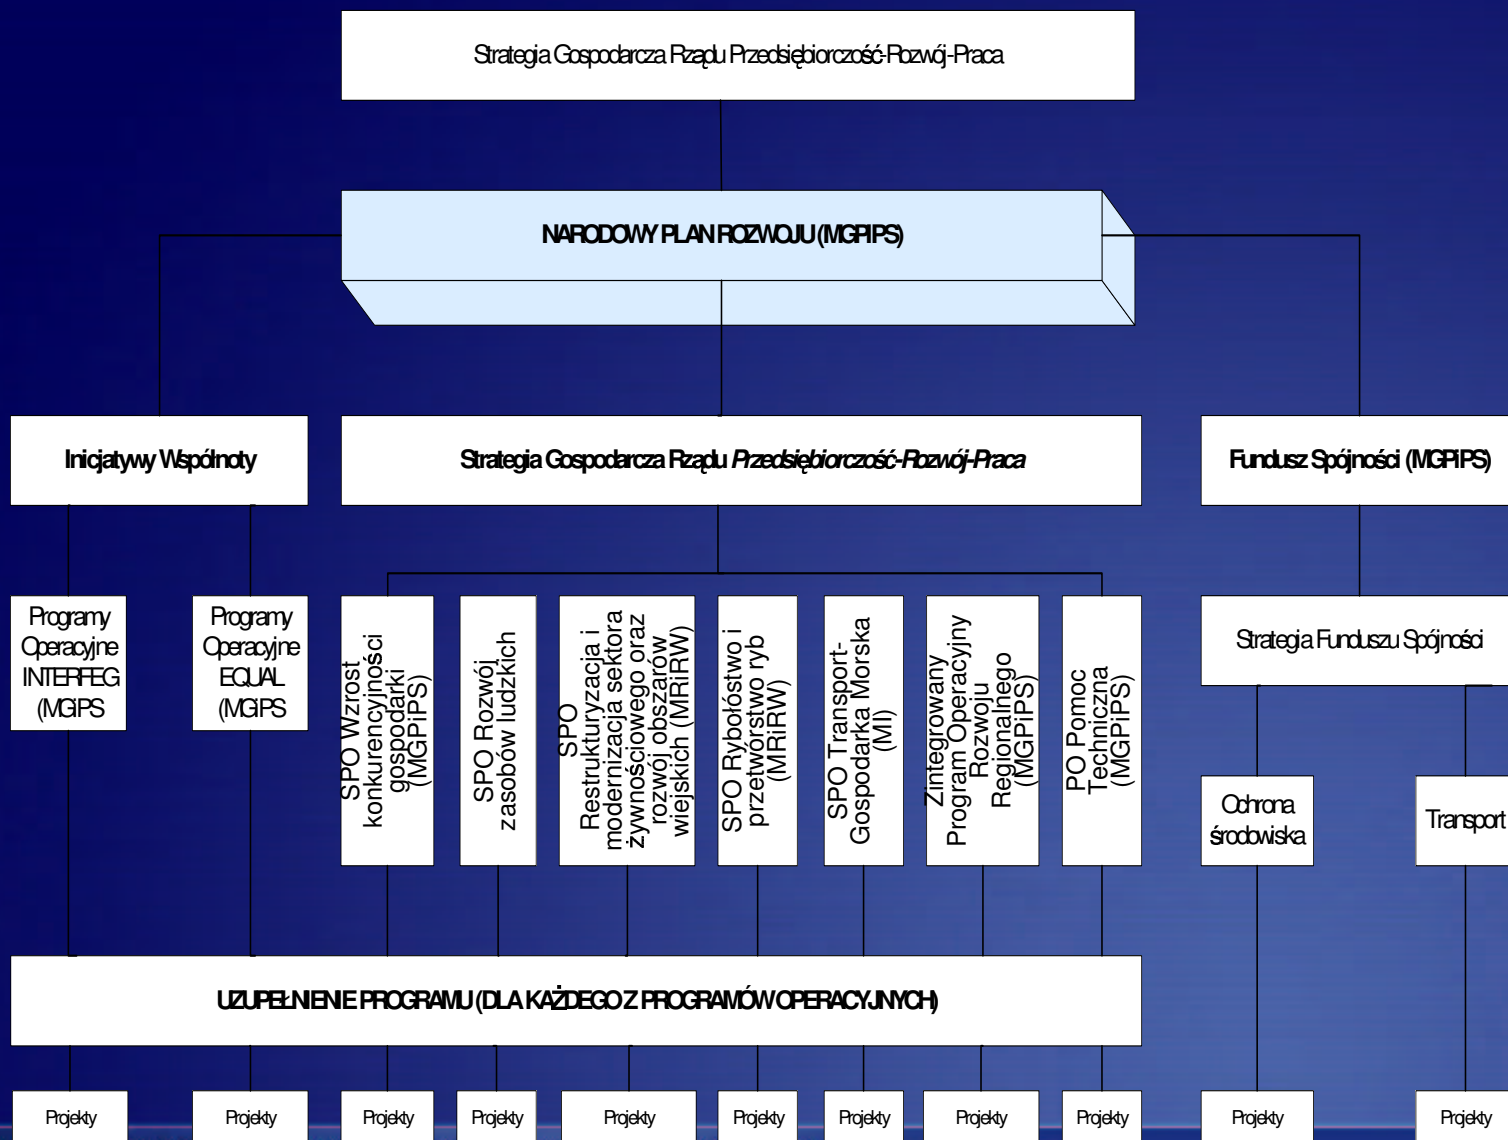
Strategia Gospodarcza Rządu Przedsiębiorczość-Rozwój-Praca

NARODOWY PLAN ROZWOJU (MGPIPS)

Inicjatywy Wspólnoty

Strategia Gospodarcza Rządu *Przedsiębiorczość-Rozwój-Praca*

Fundusz Spójności (MGPIPS)

Programy Operacyjne INTERREG (MGIPS

Programy Operacyjne EQUAL (MGIPS

SPO Wzrost konkurencyjności gospodarki (MGPiPS)

SPO Rozwój zasobów ludzkich

SPO Restrukturyzacja i modernizacja sektora żywnościowego oraz rozwój obszarów wiejskich (MRiRW)

SPO Rybołóstwo i przetwórstwo ryb (MRiRW)

SPO Transport-Gospodarka Morska (MI)

Zintegrowany Program Operacyjny Rozwoju Regionalnego (MGPiPS)

PO Pomoc Techniczna (MGPiPS)

Strategia Funduszu Spójności

Ochrona środowiska

Transport

UZUPEŁNIENIE PROGRAMU (DLA KAŻDEGO Z PROGRAMÓW OPERACYJNYCH)

Projekty

Projekty

Projekty

Projekty

Projekty

Projekty

Projekty

Projekty

Projekty

Projekty

Projekty